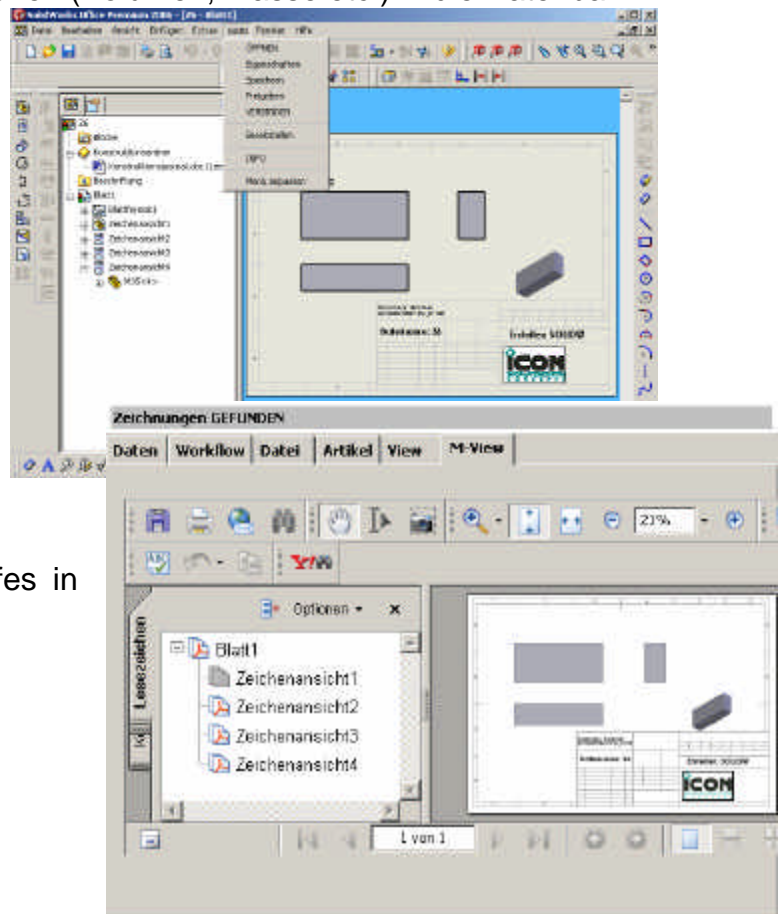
SolidWorks Office Premium 2006 - [Z6 - Blatt1]

Datei Bearbeiten Ansicht Einfügen Extras saxis Fenster Hilfe

ÖFFNEN
Eigenschaften
Speichern
Freigeben
VERWERFEN
Bearbeiten
INFO
Menü anpassen

Z6
Blöcke
Konstruktionsordner
Bezeichnung
Blatt1
Blattformat1
Zeichenansicht1
Zeichenansicht2
Zeichenansicht3
Zeichenansicht4

ICON

Zeichnungen GEFUNDEN

Daten | Workflow | Datei | Artikel | View | M-View

23%

Optionen ▾ ×

Lesezeichen

Blatt1
Zeichenansicht1
Zeichenansicht2
Zeichenansicht3
Zeichenansicht4

ICON

1 von 1

fes in